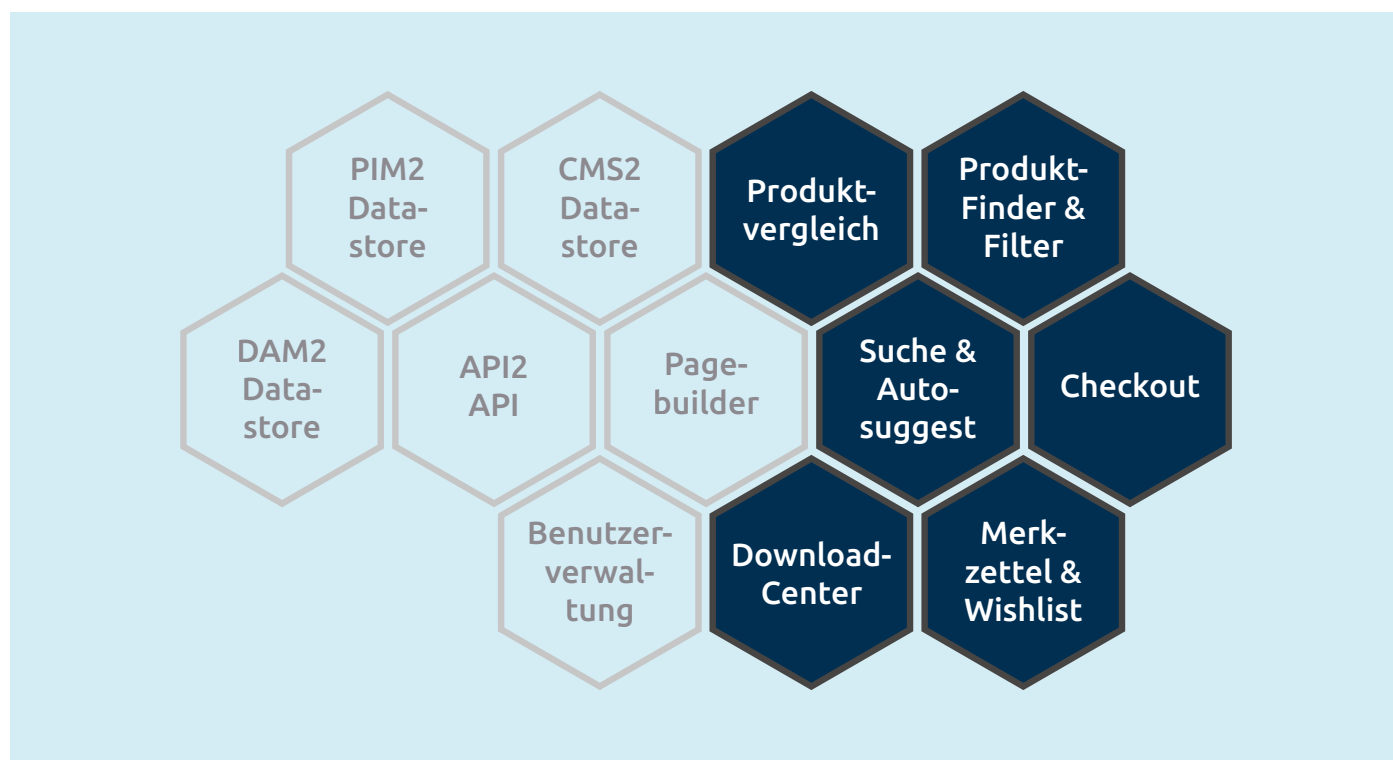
PIM2 Datastore

CMS2 Datastore

Produktvergleich

Produkt-Finder & Filter

DAM2 Datastore

API2 API

Pagebuilder

Suche & Autosuggest

Checkout

Benutzerverwaltung

Download-Center

Merkzettel & Wishlist